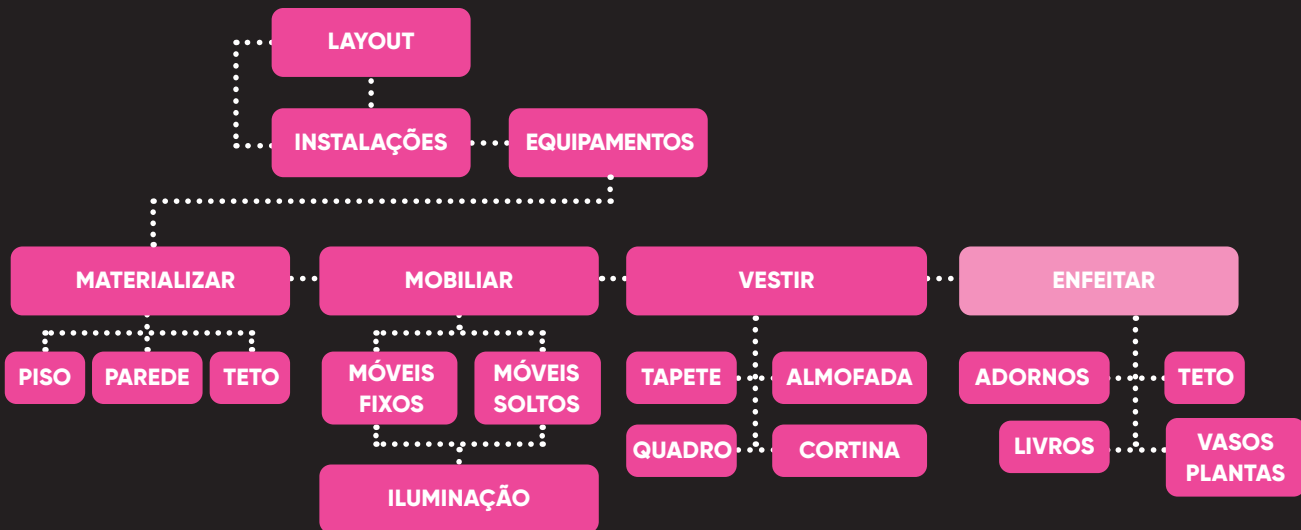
LAYOUT

INSTALAÇÕES

EQUIPAMENTOS

MATERIALIZAR

MOBILIAR

VESTIR

ENFEITAR

PISO

PAREDE

TETO

MÓVEIS FIXOS

MÓVEIS SOLTOS

ILUMINAÇÃO

TAPETE

ALMOFADA

QUADRO

CORTINA

ADORNOS

TETO

LIVROS

VASOS PLANTAS